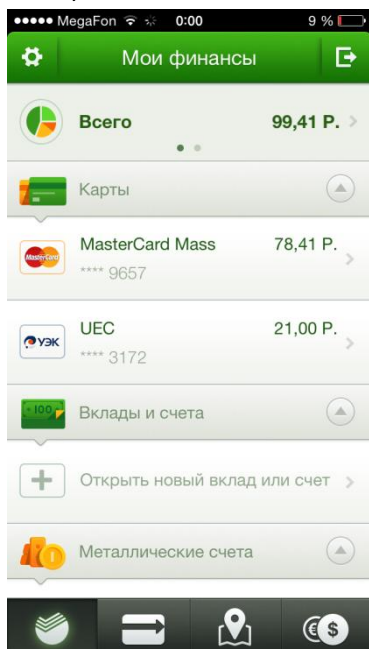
●●●●● MegaFon 0:00 9 %

Мои финансы

Всего 99,41 Р.

Карты

MasterCard MasterCard Mass 78,41 Р.
**** 9657

УЭК UEC 21,00 Р.
**** 3172

100 Вклады и счета

Открыть новый вклад или счет

Металлические счета